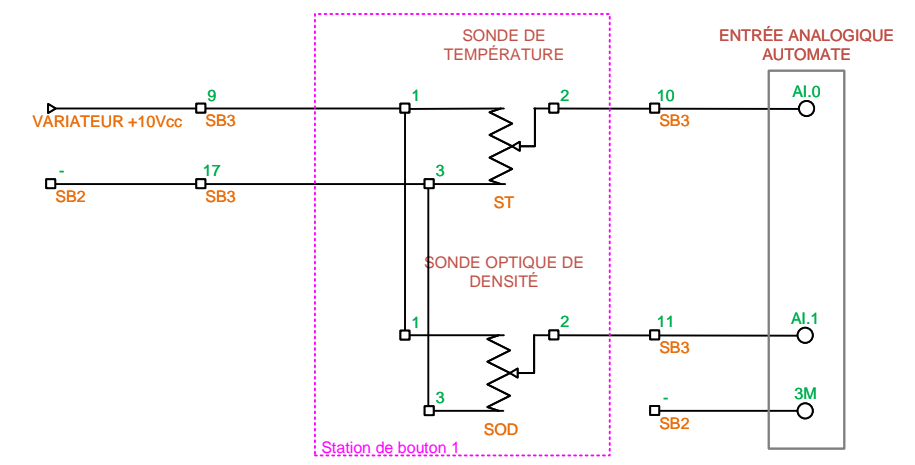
SONDE DE TEMPÉRATURE

ENTRÉE ANALOGIQUE AUTOMATE

9
VARIATEUR +10Vcc
SB3

1

2

10
SB3

AI.0

-
SB2

17
SB3

3

ST

SONDE OPTIQUE DE DENSITÉ

1

2

11
SB3

AI.1

3

SOD

-
SB2

3M

Station de bouton 1